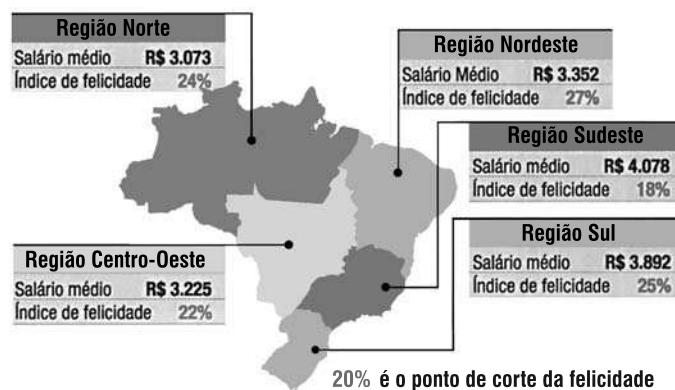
Região Norte
Salário médio R$ 3.073
Índice de felicidade 24%

Região Nordeste
Salário Médio R$ 3.352
Índice de felicidade 27%

Região Sudeste
Salário médio R$ 4.078
Índice de felicidade 18%

Região Centro-Oeste
Salário médio R$ 3.225
Índice de felicidade 22%

Região Sul
Salário médio R$ 3.892
Índice de felicidade 25%

20% é o ponto de corte da felicidade